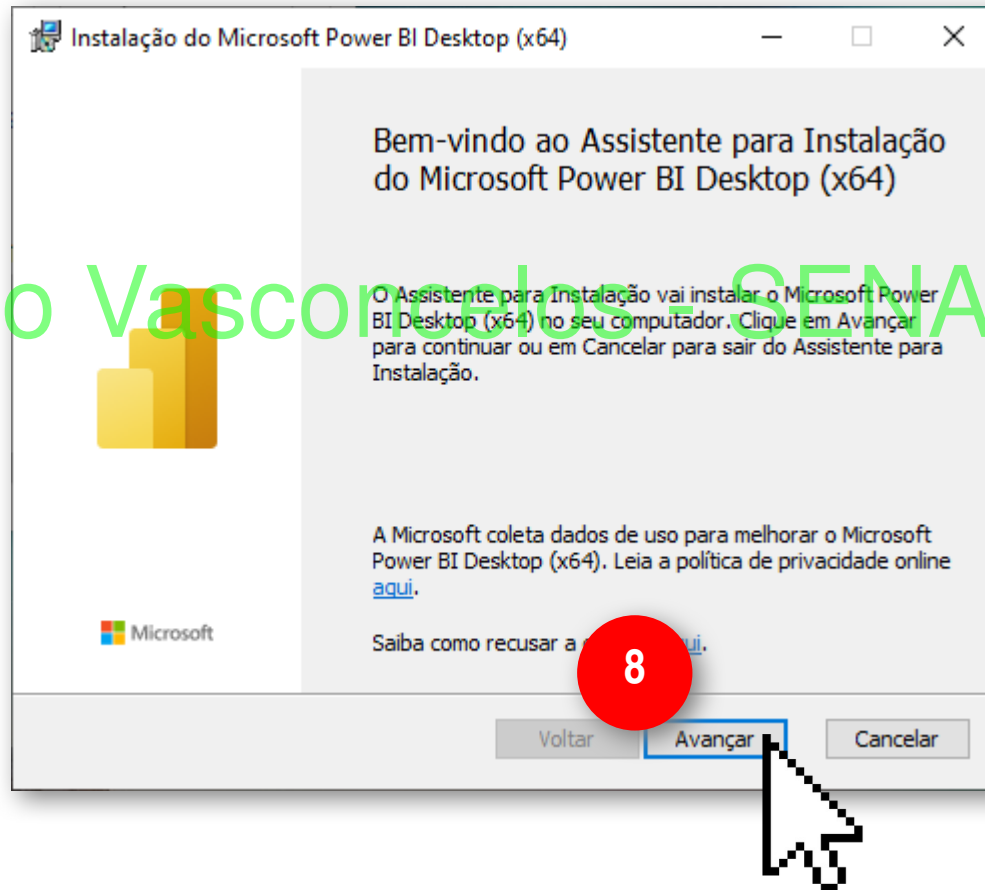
Instalação do Microsoft Power BI Desktop (x64)

Bem-vindo ao Assistente para Instalação do Microsoft Power BI Desktop (x64)

o Vasconcelos - SENA

O Assistente para Instalação vai instalar o Microsoft Power BI Desktop (x64) no seu computador. Clique em Avançar para continuar ou em Cancelar para sair do Assistente para Instalação.

A Microsoft coleta dados de uso para melhorar o Microsoft Power BI Desktop (x64). Leia a política de privacidade online aqui.

Microsoft

Saiba como recusar a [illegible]ui.

8

Voltar Avançar Cancelar